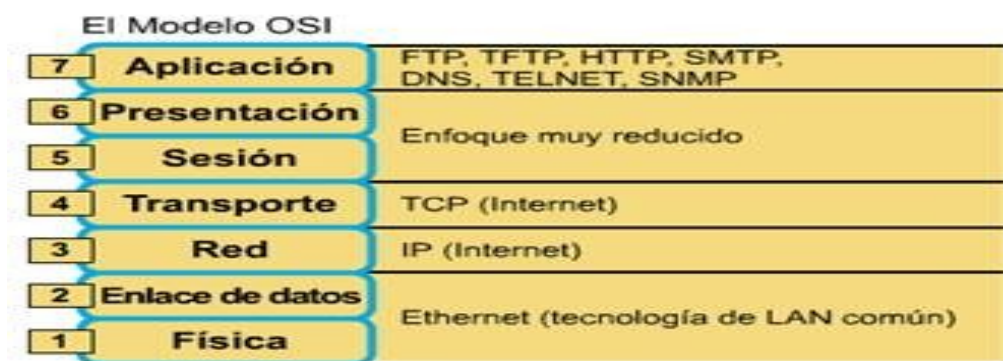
El Modelo OSI

| | | |
|---|---|---|
| 7 | Aplicación | FTP, TFTP, HTTP, SMTP, DNS, TELNET, SNMP |
| 6 | Presentación | Enfoque muy reducido |
| 5 | Sesión | |
| 4 | Transporte | TCP (Internet) |
| 3 | Red | IP (Internet) |
| 2 | Enlace de datos | Ethernet (tecnología de LAN común) |
| 1 | Física | |